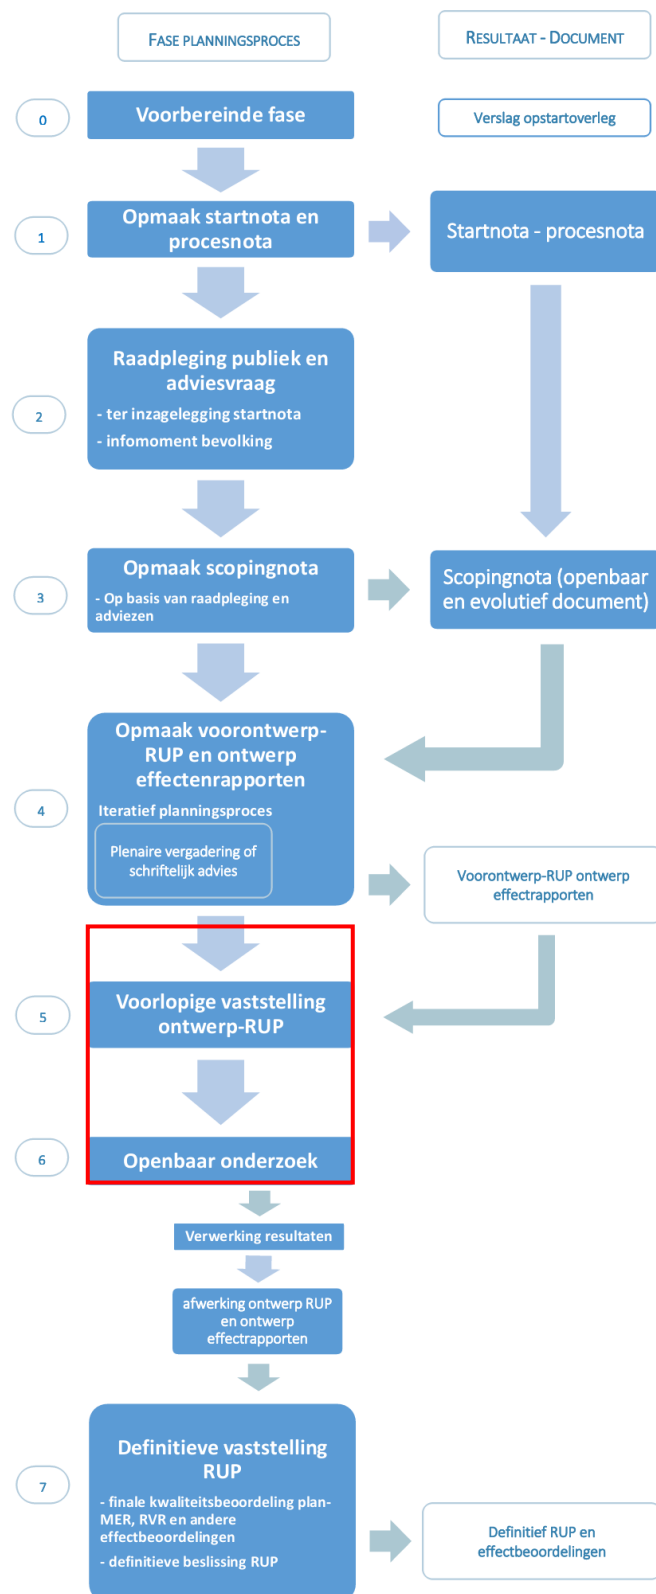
FASE PLANNINGSPROCES

RESULTAAT - DOCUMENT

0

Voorbereinde fase

Verslag opstartoverleg

1

Opmaak startnota en procesnota

Startnota - procesnota

2

Raadpleging publiek en adviesvraag

- ter inzagelegging startnota

- infomoment bevolking

3

Opmaak scopingnota

- Op basis van raadpleging en adviezen

Scopingnota (openbaar en evolutief document)

4

Opmaak voorontwerp-RUP en ontwerp effectenrapporten

Iteratief planningsproces

Plenaire vergadering of schriftelijk advies

Voorontwerp-RUP ontwerp effectrapporten

5

Voorlopige vaststelling ontwerp-RUP

6

Openbaar onderzoek

Verwerking resultaten

afwerking ontwerp RUP en ontwerp effectrapporten

7

Definitieve vaststelling RUP

- finale kwaliteitsbeoordeling plan-MER, RVR en andere effectbeoordelingen

- definitieve beslissing RUP

Definitief RUP en effectbeoordelingen